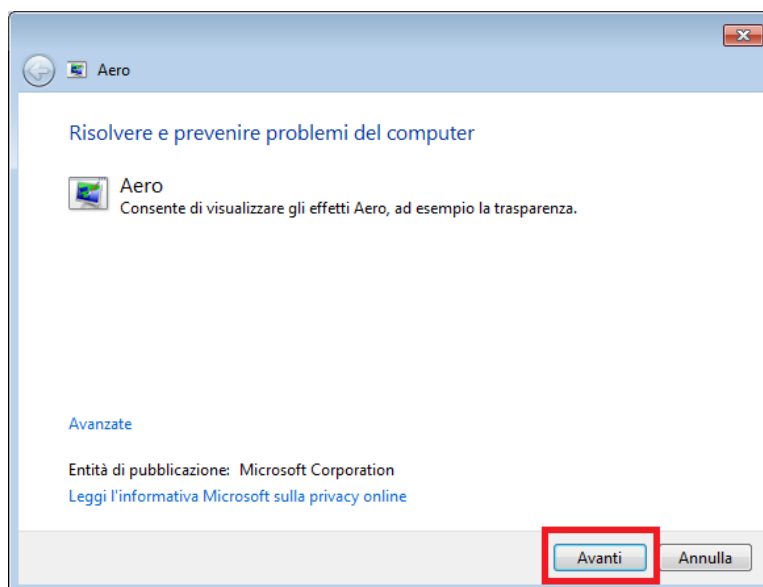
Aero

Risolvere e prevenire problemi del computer

Aero
Consente di visualizzare gli effetti Aero, ad esempio la trasparenza.

Avanzate

Entità di pubblicazione: Microsoft Corporation
Leggi l'informativa Microsoft sulla privacy online

Avanti
Annulla